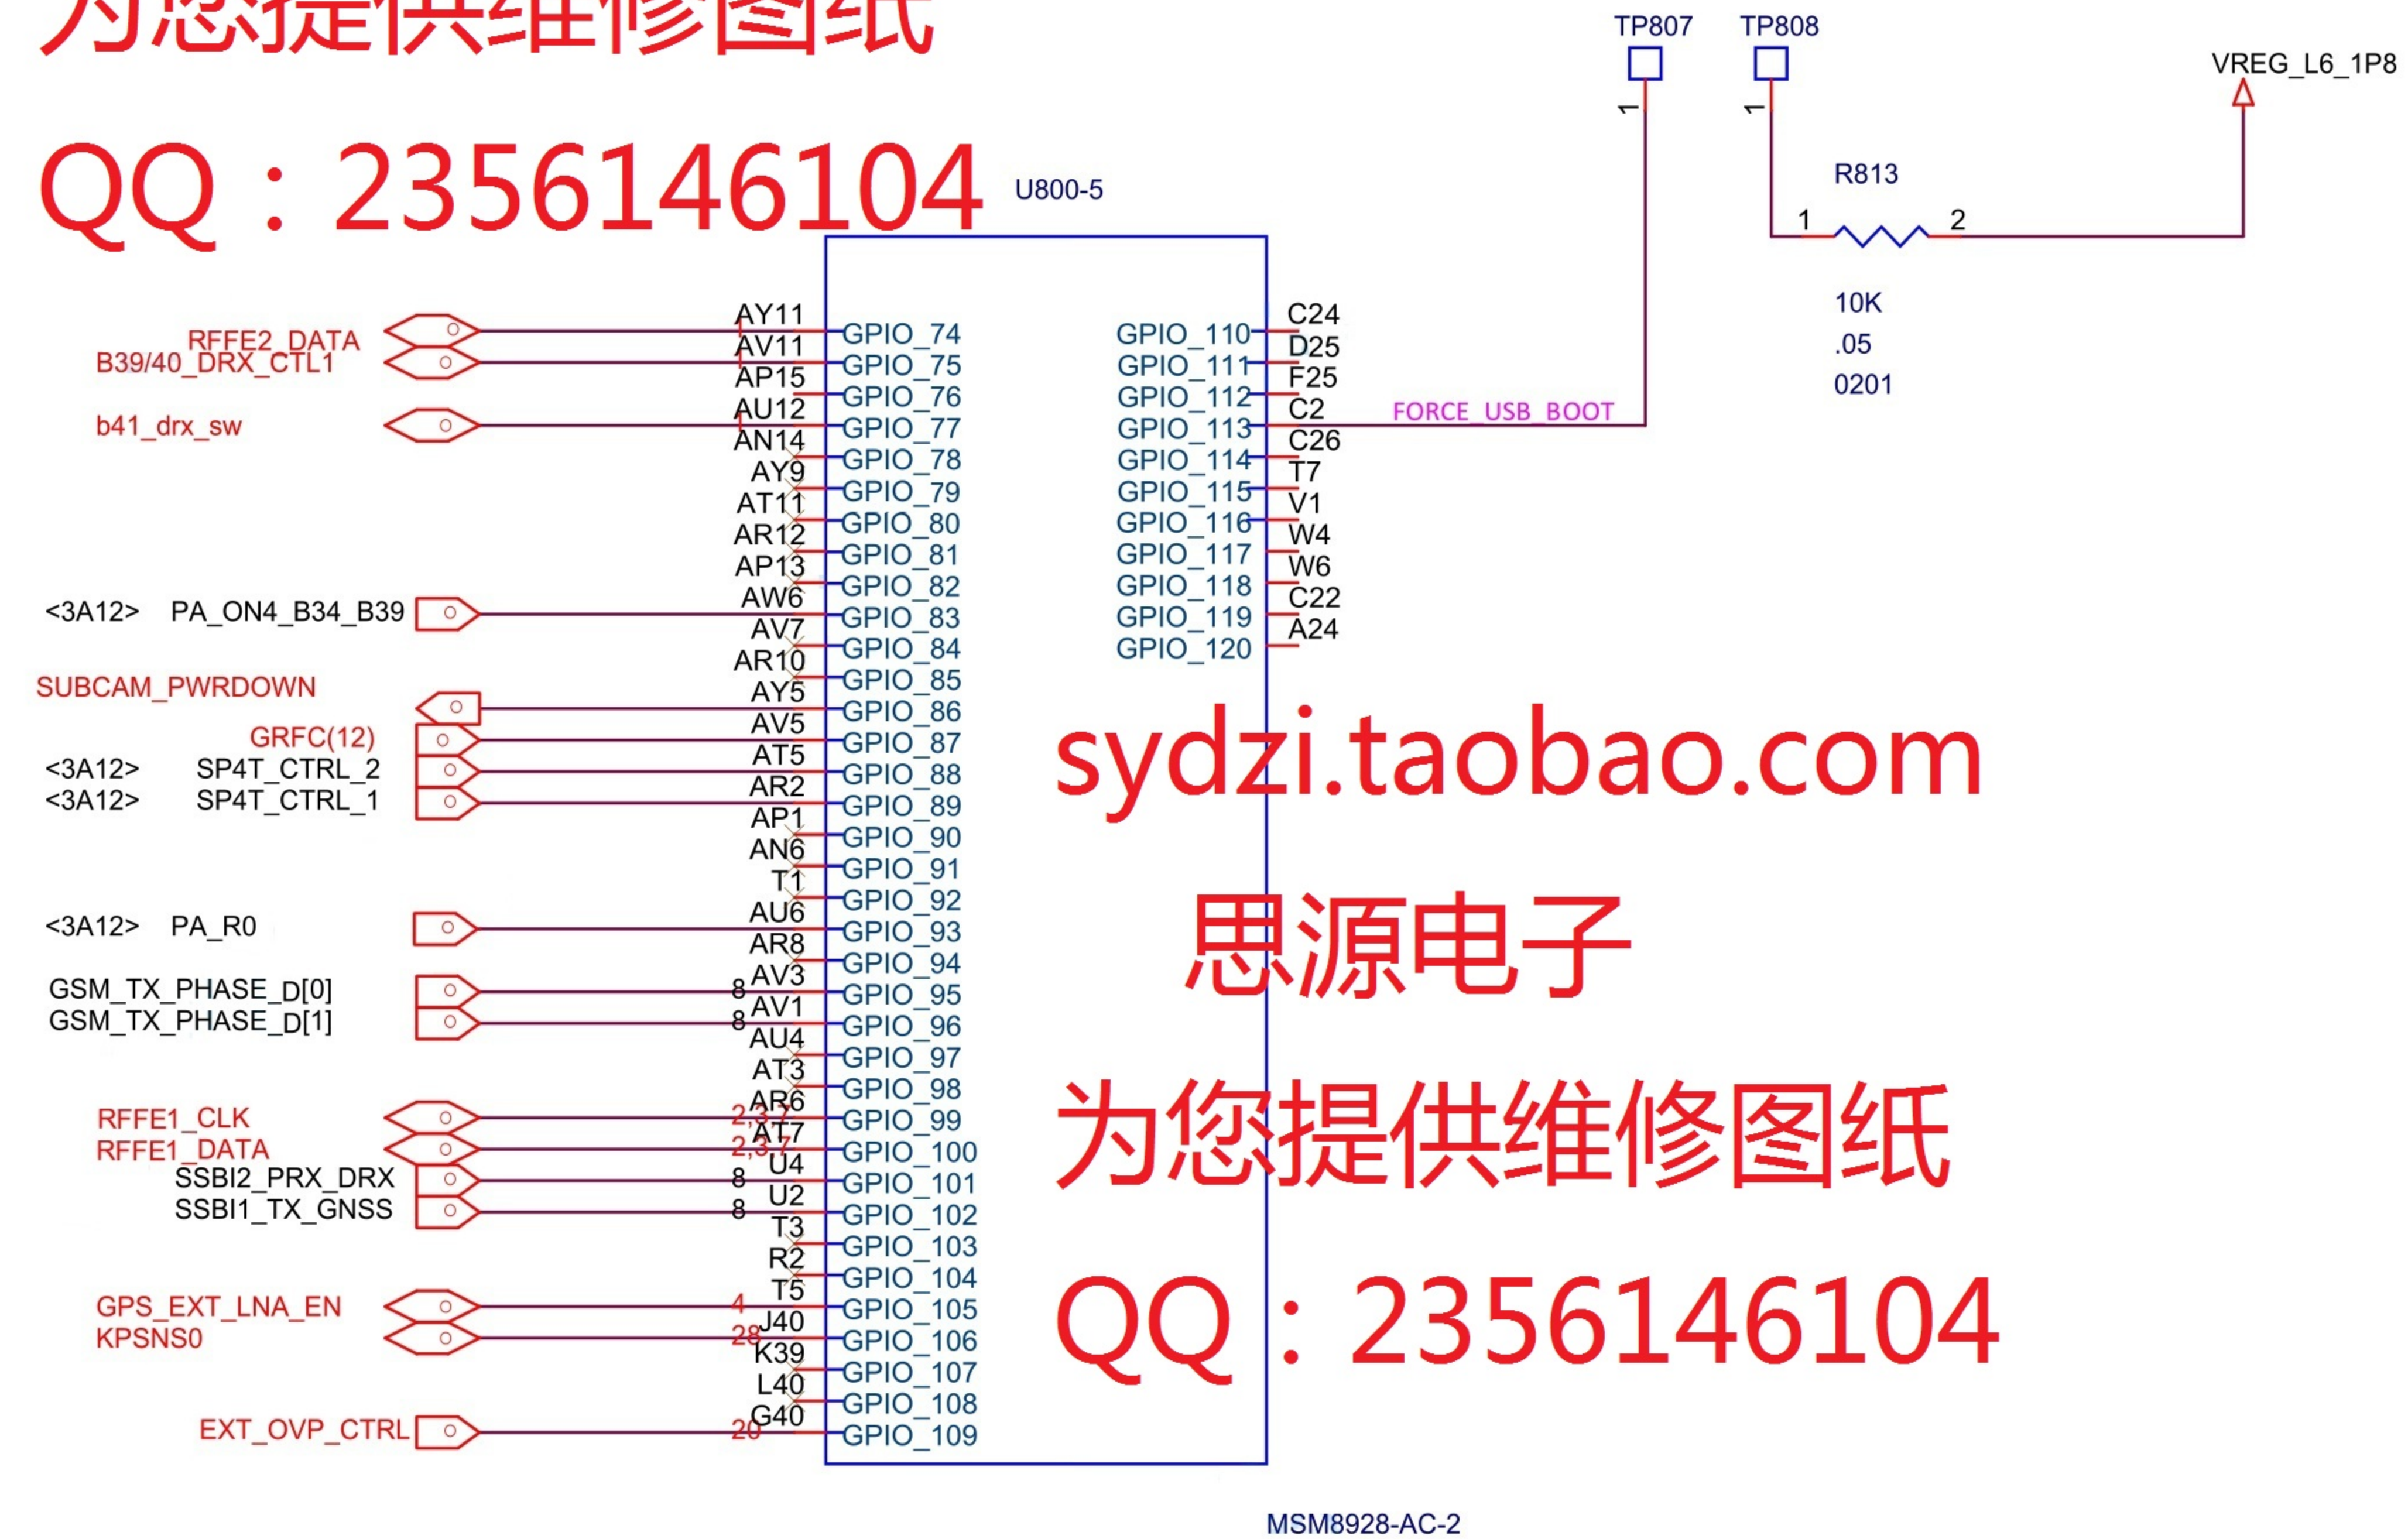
为您提供维修图纸

QQ：2356146104

U800-5

TP807
TP808
1
1
VREG_L6_1P8
R813
1
2
10K
.05
0201

RFFE2_DATA
B39/40_DRX_CTL1
b41_drx_sw
<3A12> PA_ON4_B34_B39
SUBCAM_PWRDOWN
GRFC(12)
<3A12> SP4T_CTRL_2
<3A12> SP4T_CTRL_1
<3A12> PA_R0
GSM_TX_PHASE_D[0]
GSM_TX_PHASE_D[1]
RFFE1_CLK
RFFE1_DATA
SSBI2_PRX_DRX
SSBI1_TX_GNSS
GPS_EXT_LNA_EN
KPSNS0
EXT_OVP_CTRL

AY11 GPIO_74
AV11 GPIO_75
AP15 GPIO_76
AU12 GPIO_77
AN14 GPIO_78
AY9 GPIO_79
AT11 GPIO_80
AR12 GPIO_81
AP13 GPIO_82
AW6 GPIO_83
AV7 GPIO_84
AR10 GPIO_85
AY5 GPIO_86
AV5 GPIO_87
AT5 GPIO_88
AR2 GPIO_89
AP1 GPIO_90
AN6 GPIO_91
T1 GPIO_92
AU6 GPIO_93
AR8 GPIO_94
8 AV3 GPIO_95
8 AV1 GPIO_96
AU4 GPIO_97
AT3 GPIO_98
2,3 AR6 GPIO_99
2,3 AT7 GPIO_100
8 U4 GPIO_101
8 U2 GPIO_102
T3 GPIO_103
R2 GPIO_104
T5 GPIO_105
4 J40 GPIO_106
28 K39 GPIO_107
L40 GPIO_108
20 G40 GPIO_109

GPIO_110 C24
GPIO_111 D25
GPIO_112 F25
GPIO_113 C2
GPIO_114 C26
GPIO_115 T7
GPIO_116 V1
GPIO_117 W4
GPIO_118 W6
GPIO_119 C22
GPIO_120 A24
FORCE_USB_BOOT

sydzi.taobao.com
思源电子
为您提供维修图纸
QQ：2356146104

MSM8928-AC-2